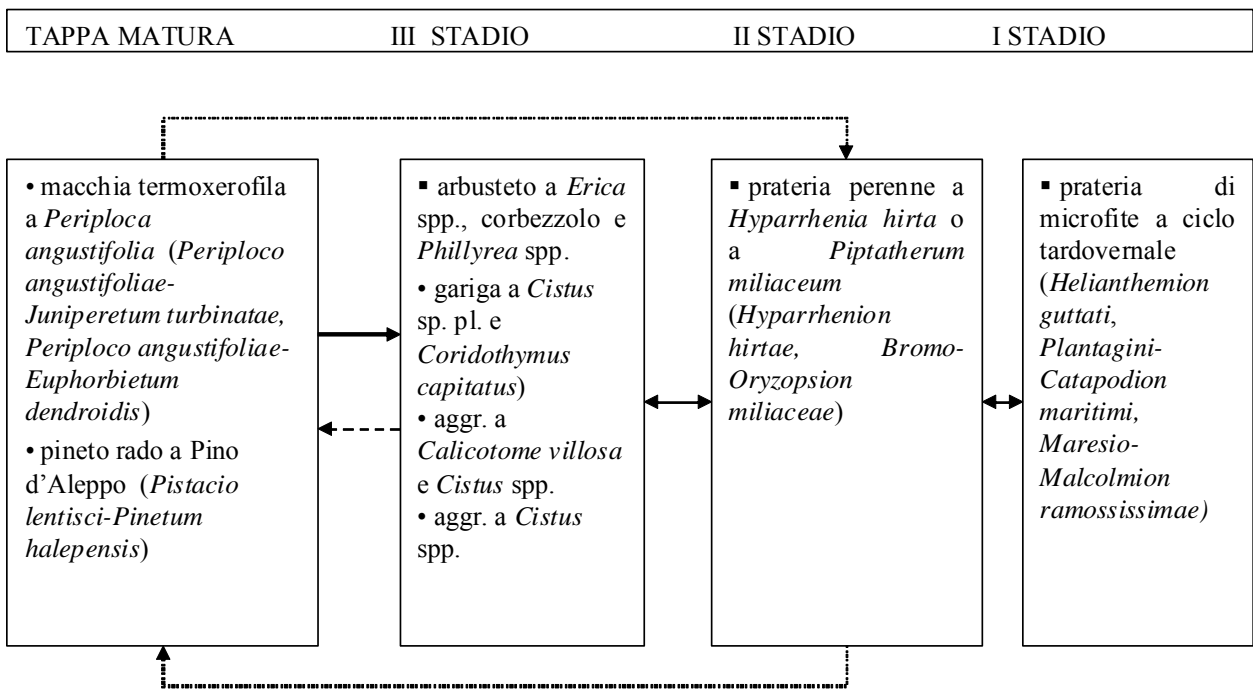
TAPPA MATURA III STADIO II STADIO I STADIO

• macchia termoxerofila a *Periploca angustifolia* (*Periploco angustifoliae-Juniperetum turbinatae, Periploco angustifoliae-Euphorbietum dendroidis*)
• pineto rado a Pino d'Aleppo (*Pistacio lentisci-Pinetum halepensis*)

▪ arbusteto a *Erica* spp., corbezzolo e *Phillyrea* spp.
• gariga a *Cistus* sp. pl. e *Coridothymus capitatus*)
• aggr. a *Calicotome villosa* e *Cistus* spp.
• aggr. a *Cistus* spp.

▪ prateria perenne a *Hyparrhenia hirta* o a *Piptatherum miliaceum* (*Hyparrhenion hirtae, Bromo-Oryzopsion miliaceae*)

▪ prateria di microfite a ciclo tardovernale (*Helianthemion guttati, Plantagini-Catapodion maritimi, Maresio-Malcolmion ramossissimae)*